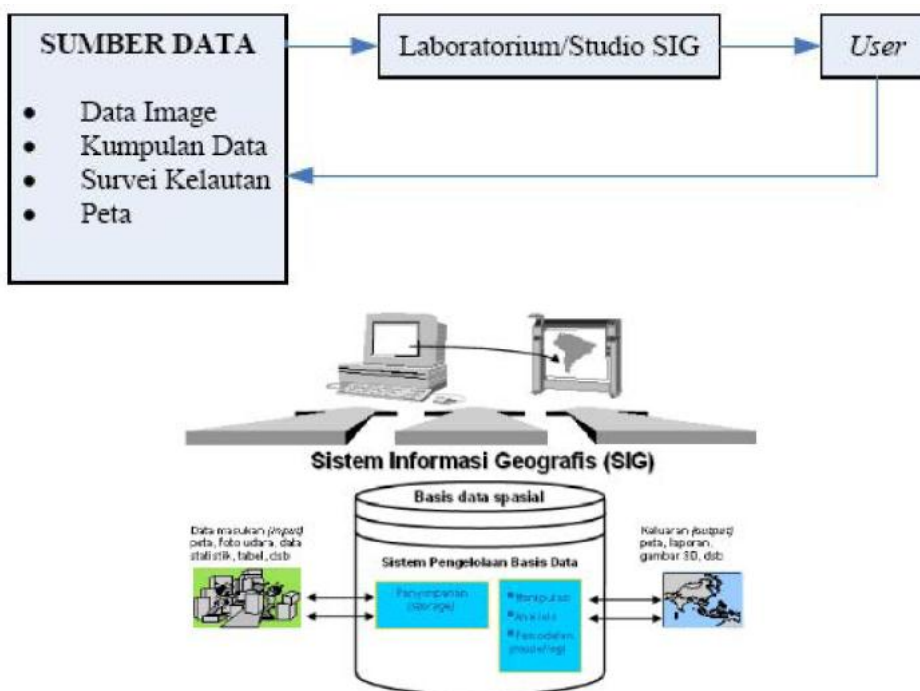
SUMBER DATA

- Data Image
- Kumpulan Data
- Survei Kelautan
- Peta

Laboratorium/Studio SIG

User

Sistem Informasi Geografis (SIG)

Basis data spasial

Data masukan (input) peta, foto udara, data statistik, tabel, dsb

Keluaran (output) peta, laporan, gambar 3D, dsb

Sistem Pengelolaan Basis Data

Penyimpanan (storage)

- Manipulasi
- Analisis
- Pemodelan (modelling)